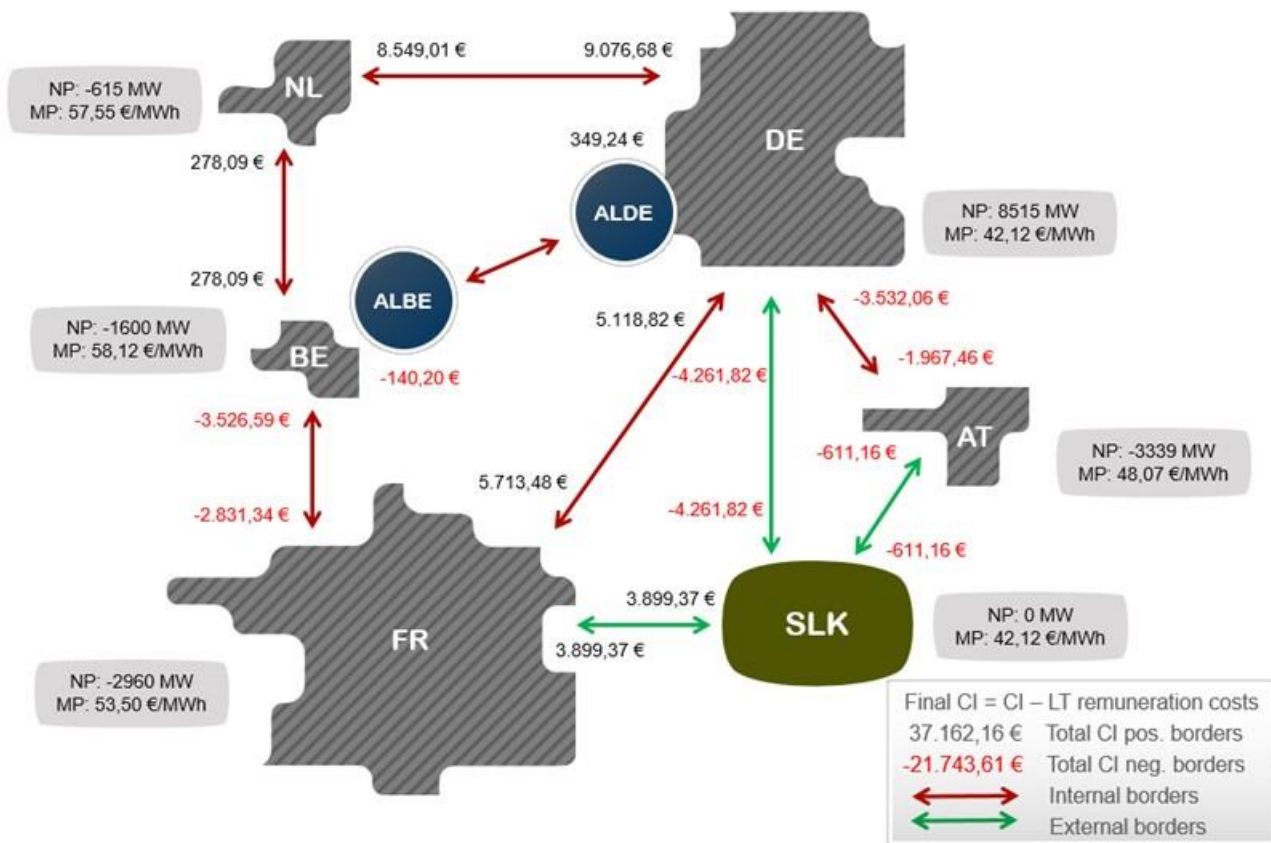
NP: -615 MW
MP: 57,55 €/MWh

NL

8.549,01 €

9.076,68 €

DE

349,24 €

278,09 €

ALDE

NP: 8515 MW
MP: 42,12 €/MWh

278,09 €

ALBE

NP: -1600 MW
MP: 58,12 €/MWh

BE

-140,20 €

5.118,82 €

-3.532,06 €

-1.967,46 €

-4.261,82 €

-3.526,59 €

AT

-611,16 €

NP: -3339 MW
MP: 48,07 €/MWh

5.713,48 €

-2.831,34 €

-4.261,82 €

-611,16 €

3.899,37 €

SLK

NP: 0 MW
MP: 42,12 €/MWh

FR

3.899,37 €

NP: -2960 MW
MP: 53,50 €/MWh

Final CI = CI – LT remuneration costs
37.162,16 € Total CI pos. borders
-21.743,61 € Total CI neg. borders
Internal borders
External borders